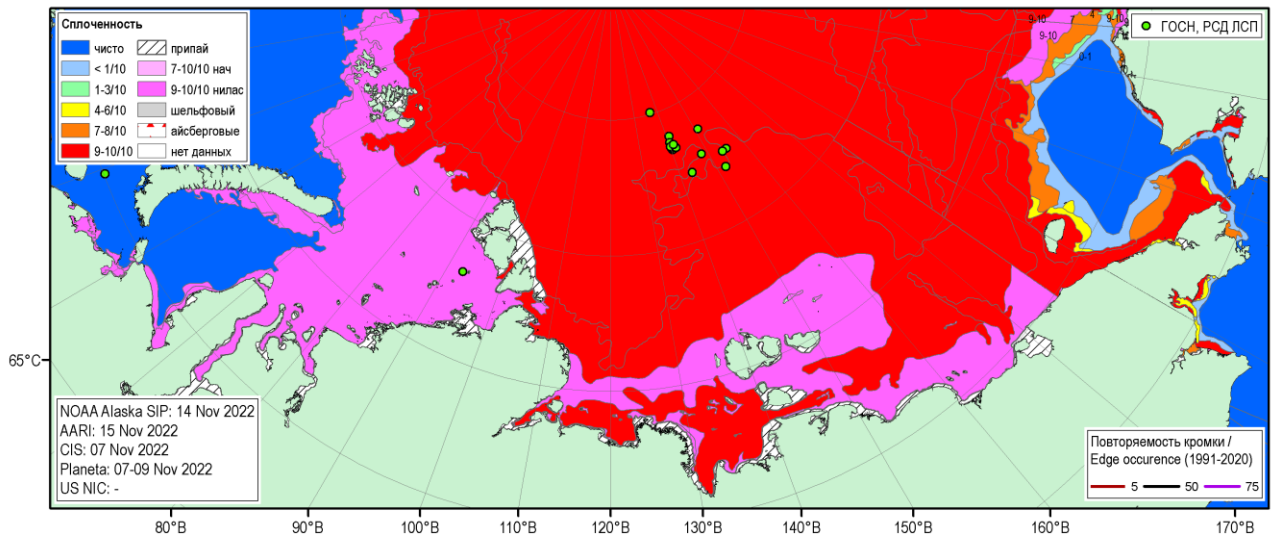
Сплоченность
чисто
< 1/10
1-3/10
4-6/10
7-8/10
9-10/10
припай
7-10/10 нач
9-10/10 нилас
шельфовый
айсберговые
нет данных

ГОСН, РСД ЛСП

9-10
7
9-10
9-10
0-1

65°С

NOAA Alaska SIP: 14 Nov 2022
AARI: 15 Nov 2022
CIS: 07 Nov 2022
Planeta: 07-09 Nov 2022
US NIC: -

Повторяемость кромки /
Edge occurence (1991-2020)
5
50
75

80°В
90°В
100°В
110°В
120°В
130°В
140°В
150°В
160°В
170°В